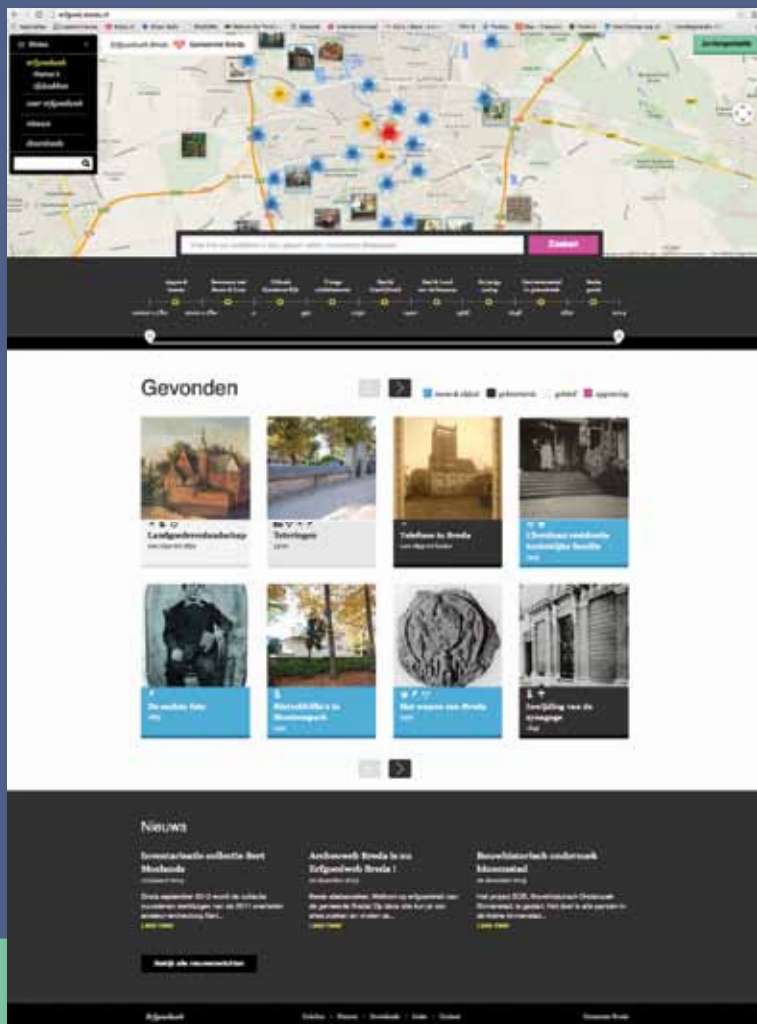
Erfgoedwijzer Breda | Gemeente Breda

erfgoed

over erfgoed

nieuws

downloads

Zoeken

Gevonden

Landgoederenlandschap

Telefoon in Breda

De molen fiets

Het wapen van Breda

Nieuws

Inventarisatie collectie Bert Morlands

Archeoweb Breda is nu Erfgoedweb Breda!

Bouwhistorisch onderzoek binnenstad

Lees meer

Lees meer

Lees meer

Bekijk alle nieuwsberichten

Erfgoedweb

Gemeente Breda